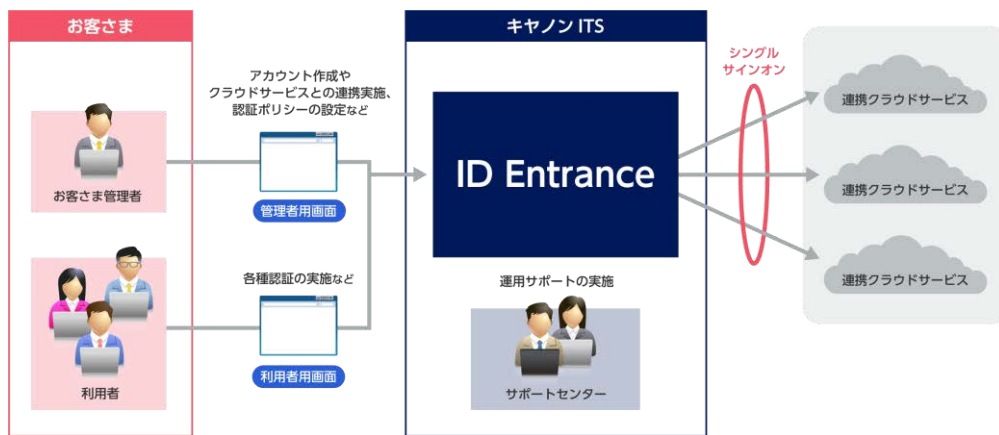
お客さま

お客さま管理者

利用者

アカウント作成や
クラウドサービスとの連携実施、
認証ポリシーの設定など

管理者用画面

各種認証の実施など

利用者用画面

キヤノン ITS

ID Entrance

運用サポートの実施

サポートセンター

シングル
サインオン

連携クラウドサービス

連携クラウドサービス

連携クラウドサービス